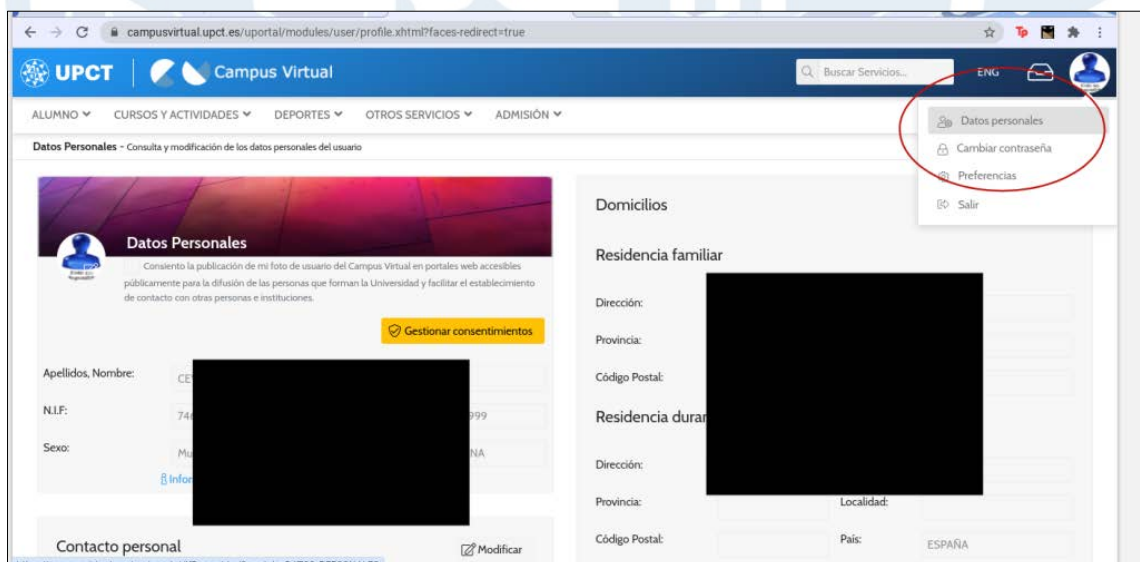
campusvirtual.upct.es/uportal/modules/user/profile.xhtml?faces-redirect=true

UPCT | Campus Virtual

Buscar Servicios...

ENG

ALUMNO CURSOS Y ACTIVIDADES DEPORTES OTROS SERVICIOS ADMISIÓN

Datos personales
Cambiar contraseña
Preferencias
Salir

Datos Personales - Consulta y modificación de los datos personales del usuario

Datos Personales

Consiento la publicación de mi foto de usuario del Campus Virtual en portales web accesibles públicamente para la difusión de las personas que forman la Universidad y facilitar el establecimiento de contacto con otras personas e instituciones.

Gestionar consentimientos

Apellidos, Nombre: CE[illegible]

N.I.F: 74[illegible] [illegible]999

Sexo: Mu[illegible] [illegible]NA

Infor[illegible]

Contacto personal

Modificar

Domicilios

Residencia familiar

Dirección:

Provincia:

Código Postal:

Residencia duran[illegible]

Dirección:

Provincia: Localidad:

Código Postal: País: ESPAÑA